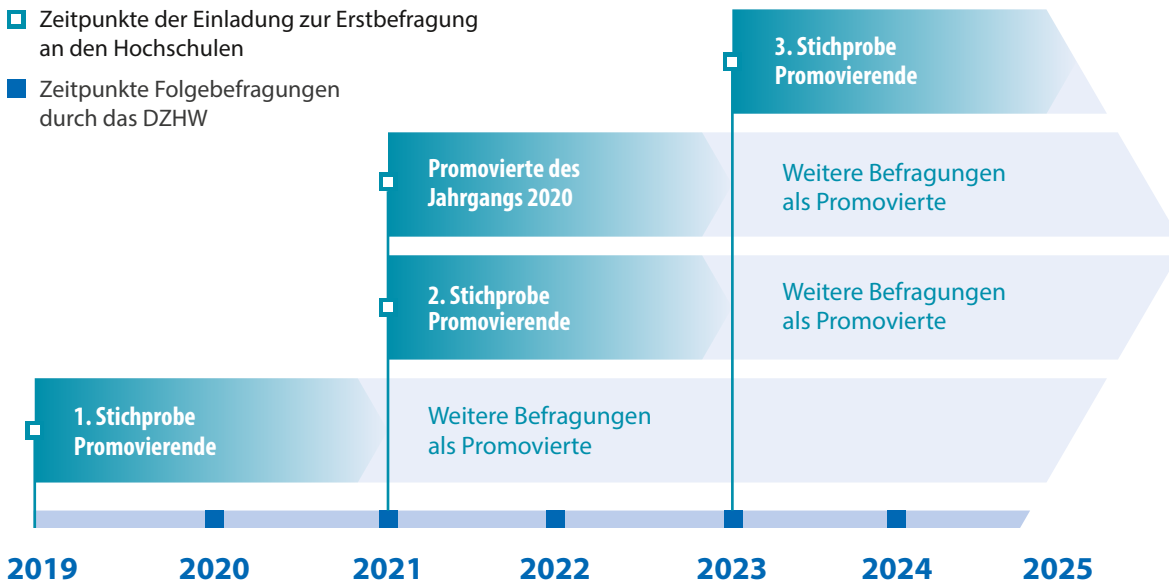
Zeitpunkte der Einladung zur Erstbefragung an den Hochschulen

Zeitpunkte Folgebefragungen durch das DZHW

3. Stichprobe Promovierende

Promovierte des Jahrgangs 2020

Weitere Befragungen als Promovierte

2. Stichprobe Promovierende

Weitere Befragungen als Promovierte

1. Stichprobe Promovierende

Weitere Befragungen als Promovierte

2019 2020 2021 2022 2023 2024 2025